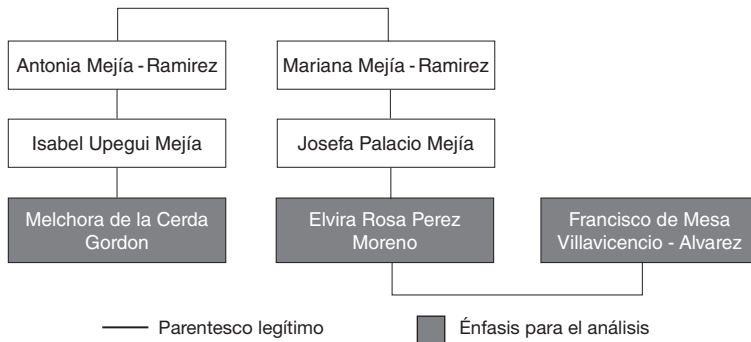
Antonia Mejía - Ramirez

Mariana Mejía - Ramirez

Isabel Upegui Mejía

Josefa Palacio Mejía

Melchora de la Cerda Gordon

Elvira Rosa Perez Moreno

Francisco de Mesa Villavicencio - Alvarez

Parentesco legítimo

Énfasis para el análisis